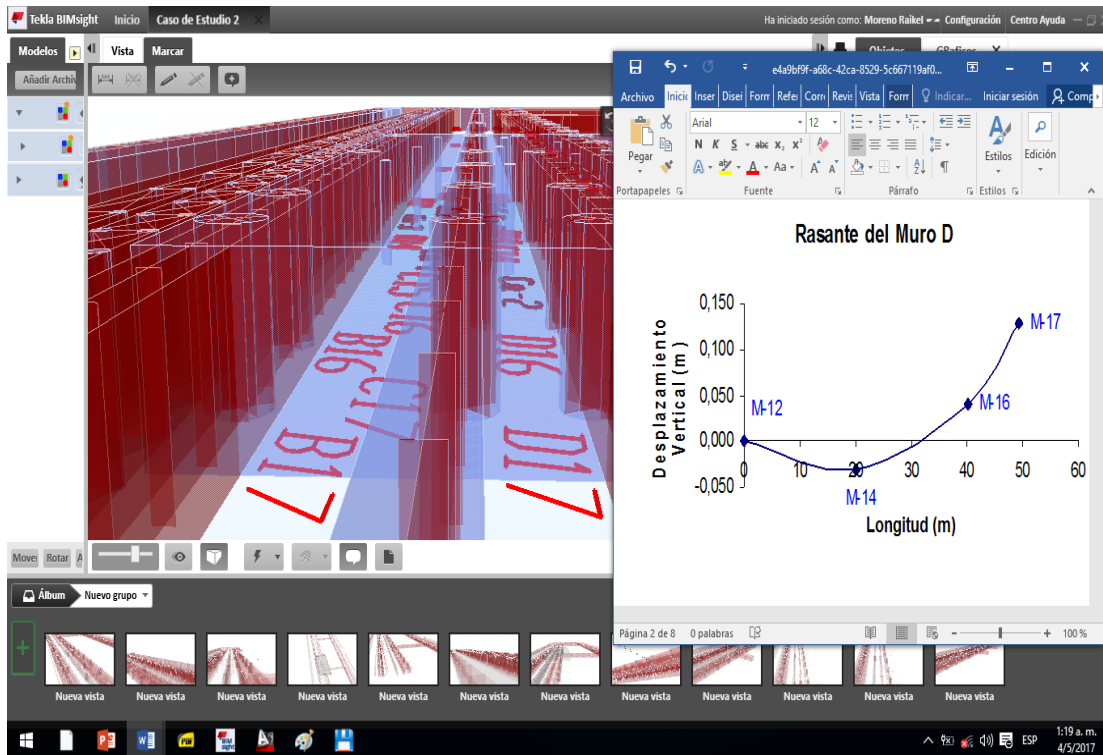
Tekla BIMsight Inicio Caso de Estudio 2

Ha iniciado sesión como: Moreno Raikel Configuración Centro Ayuda

Modelos Vista Marcar Objetos Gráficos

Añadir Archiv

e4a9bf9f-a68c-42ca-8529-5c667119af0...

Archivo Inicio Inser Dise Form Refe Corr Revi Vista Form Indicar... Iniciar sesión Comp

Pegar Arial 12 N K S abc $x_2$ $x^2$ A Aa A A Estilos Edición

Portapapeles Fuente Párrafo Estilos

Rasante del Muro D

0,150
0,100
0,050
0,000
-0,050

Desplazamiento Vertical (m)

0 10 20 30 40 50 60

Longitud (m)

M-12 M-14 M-16 M-17

B17 D17 B16 C17

Página 2 de 8 0 palabras 100 %

Mover Rotar

Álbum Nuevo grupo

Nueva vista Nueva vista Nueva vista Nueva vista Nueva vista Nueva vista Nueva vista Nueva vista Nueva vista Nueva vista Nueva vista Nueva vista

ESP 1:19 a. m. 4/5/2017